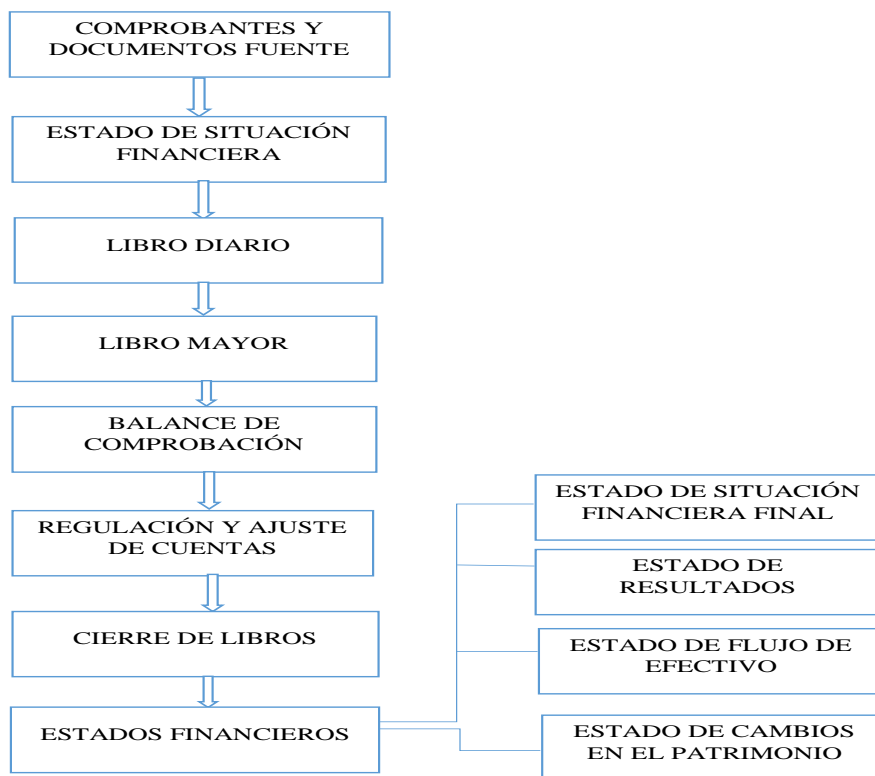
COMPROBANTES Y DOCUMENTOS FUENTE

ESTADO DE SITUACIÓN FINANCIERA

LIBRO DIARIO

LIBRO MAYOR

BALANCE DE COMPROBACIÓN

REGULACIÓN Y AJUSTE DE CUENTAS

CIERRE DE LIBROS

ESTADOS FINANCIEROS

ESTADO DE SITUACIÓN FINANCIERA FINAL

ESTADO DE RESULTADOS

ESTADO DE FLUJO DE EFECTIVO

ESTADO DE CAMBIOS EN EL PATRIMONIO